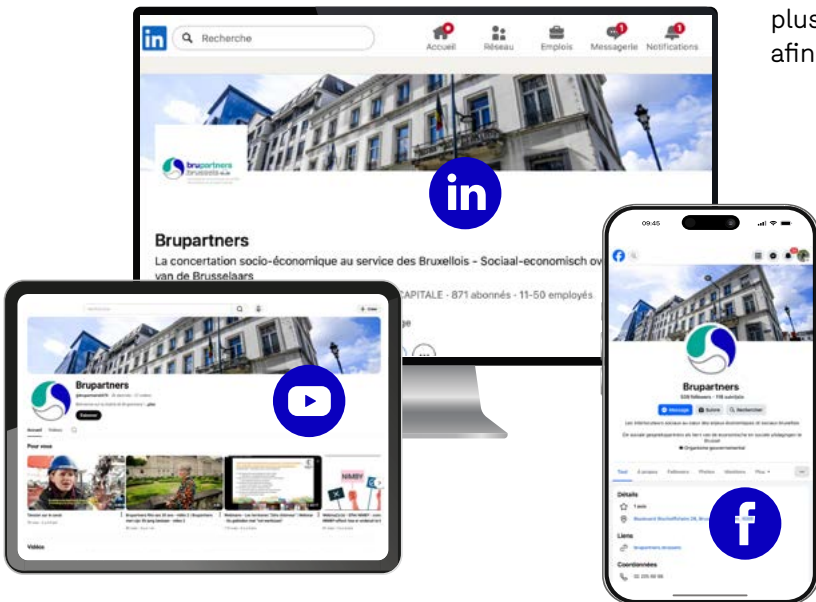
plus
afin

in Recherche
Accueil Réseau Emplois Messagerie Notifications

brupartners brussels

in

Brupartners
La concertation socio-économique au service des Bruxellois - Sociaal-economisch ov van de Brusselaars
CAPITALE · 871 abonnés · 11-50 employés

Brupartners
S'abonner
Accueil Vidéos
Pour vous
Vidéos

09:45
Brupartners
539 followers · 118 suivi(e)s
Message Suivre Rechercher
Organisme gouvernemental
Tout À propos Followers Photos Mentions Plus
Détails
1 avis
Boulevard Bischoffsheim 26, Bru
Liens
brupartners.brussels
Coordonnées
02 205 68 68

f